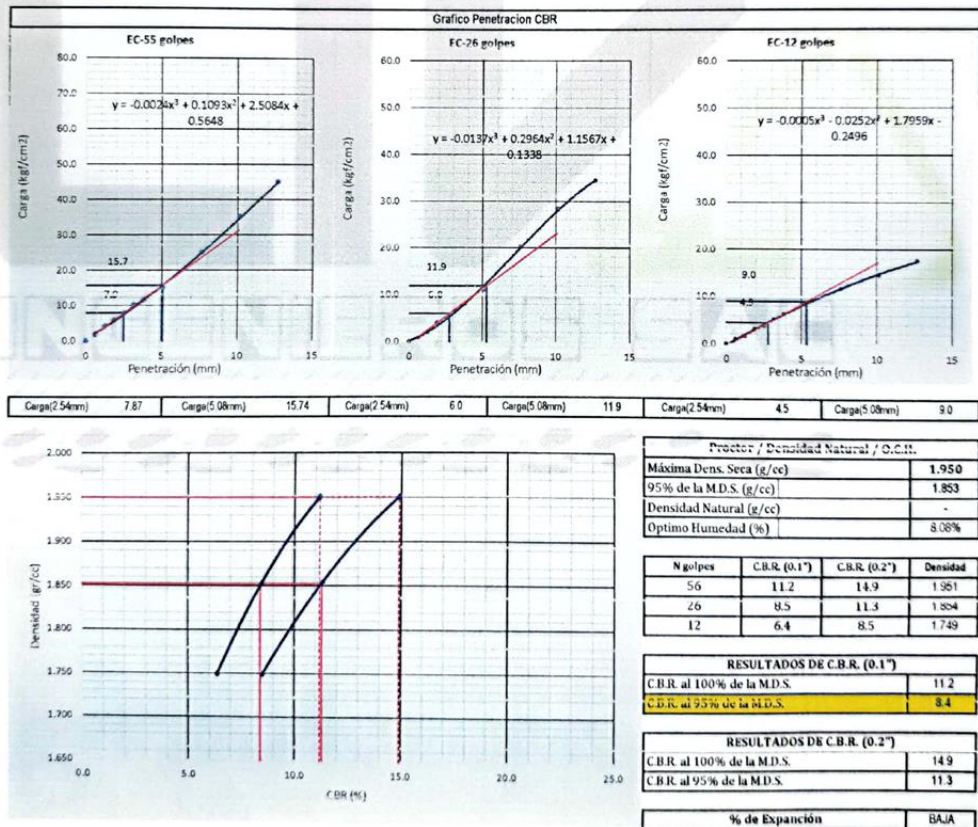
Grafico Penetracion CBR

EC-55 golpes

Carga (kgf/cm2)

80.0
70.0
60.0
50.0
40.0
30.0
20.0
10.0
0.0

$y = -0.0024x^3 + 0.1093x^2 + 2.5084x + 0.5648$

15.7
7.9

0 5 10 15
Penetración (mm)

EC-26 golpes

Carga (kgf/cm2)

60.0
50.0
40.0
30.0
20.0
10.0
0.0

$y = -0.0137x^3 + 0.2964x^2 + 1.1567x + 0.1338$

11.9
6.0

0 5 10 15
Penetración (mm)

EC-12 golpes

Carga (kgf/cm2)

60.0
50.0
40.0
30.0
20.0
10.0
0.0

$y = -0.0005x^3 - 0.0252x^2 + 1.7959x - 0.2496$

9.0
4.5

0 5 10 15
Penetración (mm)

| Carga(2.54mm) | 7.87 | Carga(5.08mm) | 15.74 | Carga(2.54mm) | 6.0 | Carga(5.08mm) | 11.9 | Carga(2.54mm) | 4.5 | Carga(5.08mm) | 9.0 |
|---|---|---|---|---|---|---|---|---|---|---|---|

Densidad (g/cc)

2.000
1.950
1.900
1.850
1.800
1.750
1.700
1.650

0.0 5.0 10.0 15.0 20.0 25.0
CBR (%)

| Proctor / Densidad Natural / O.C.H. | |
|---|---|
| Máxima Dens. Seca (g/cc) | 1.950 |
| 95% de la M.D.S. (g/cc) | 1.853 |
| Densidad Natural (g/cc) | - |
| Optimo Humedad (%) | 8.08% |

| N golpes | C.B.R. (0.1") | C.B.R. (0.2") | Densidad |
|---|---|---|---|
| 56 | 11.2 | 14.9 | 1.951 |
| 26 | 8.5 | 11.3 | 1.854 |
| 12 | 6.4 | 8.5 | 1.749 |

| RESULTADOS DE C.B.R. (0.1") | |
|---|---|
| C.B.R. al 100% de la M.D.S. | 11.2 |
| C.B.R. al 95% de la M.D.S. | 8.4 |

| RESULTADOS DE C.B.R. (0.2") | |
|---|---|
| C.B.R. al 100% de la M.D.S. | 14.9 |
| C.B.R. al 95% de la M.D.S. | 11.3 |

| % de Expanción | BAJA |
|---|---|